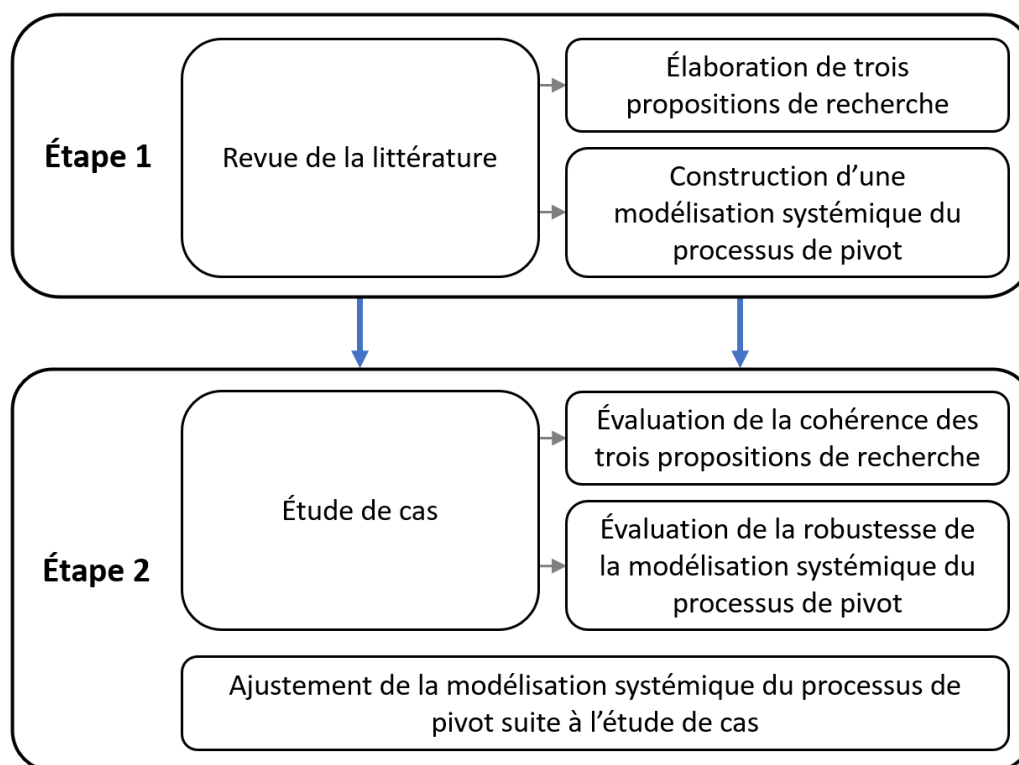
Étape 1

Revue de la littérature

Élaboration de trois propositions de recherche

Construction d’une modélisation systémique du processus de pivot

Étape 2

Étude de cas

Évaluation de la cohérence des trois propositions de recherche

Évaluation de la robustesse de la modélisation systémique du processus de pivot

Ajustement de la modélisation systémique du processus de pivot suite à l’étude de cas